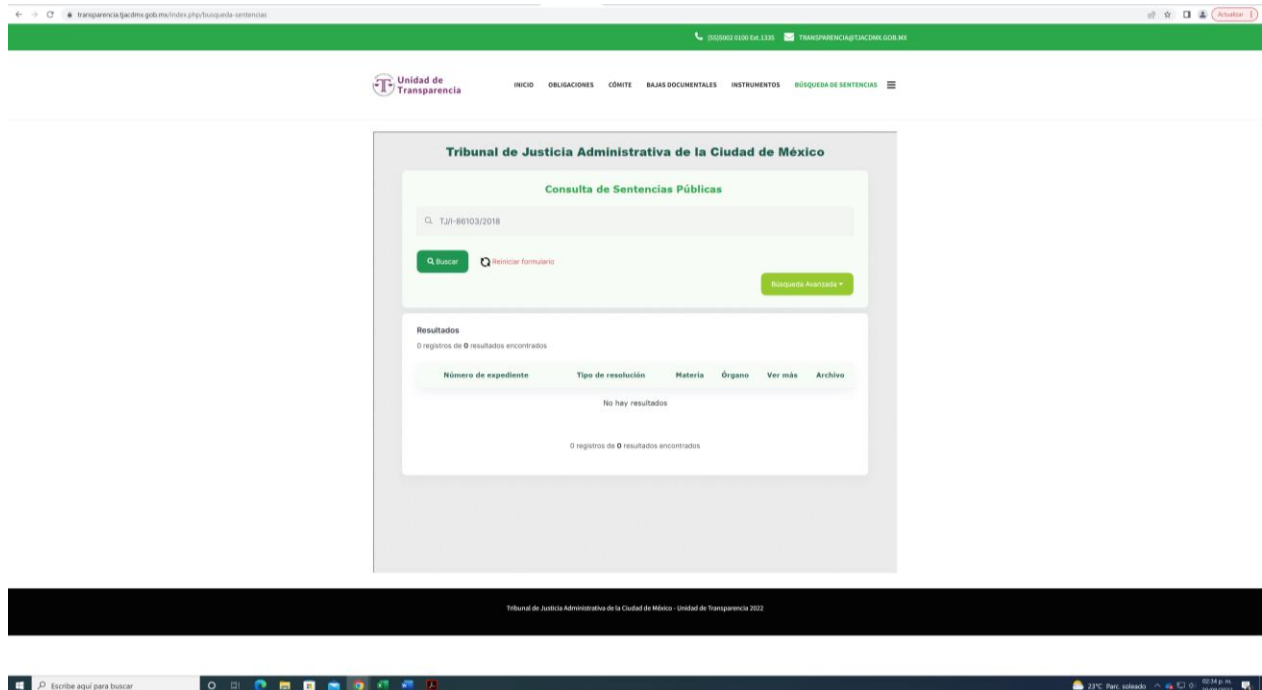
transparencia.tjacdmx.gob.mx/index.php/busqueda-sentencias

Actualizar

(55)5002 0100 Ext.1335 TRANSPARENCIA@TJACDMX.GOB.MX

Unidad de Transparencia

INICIO OBLIGACIONES CÓMITE BAJAS DOCUMENTALES INSTRUMENTOS BÚSQUEDA DE SENTENCIAS

Tribunal de Justicia Administrativa de la Ciudad de México

Consulta de Sentencias Públicas

TJ/I-66103/2018

Buscar

Reiniciar formulario

Búsqueda Avanzada

Resultados

0 registros de 0 resultados encontrados

| Número de expediente | Tipo de resolución | Materia | Órgano | Ver más | Archivo |
|---|---|---|---|---|---|
| No hay resultados | | | | | |

0 registros de 0 resultados encontrados

Tribunal de Justicia Administrativa de la Ciudad de México - Unidad de Transparencia 2022

Escribe aquí para buscar

23°C Parc. soleado

02:34 p. m.